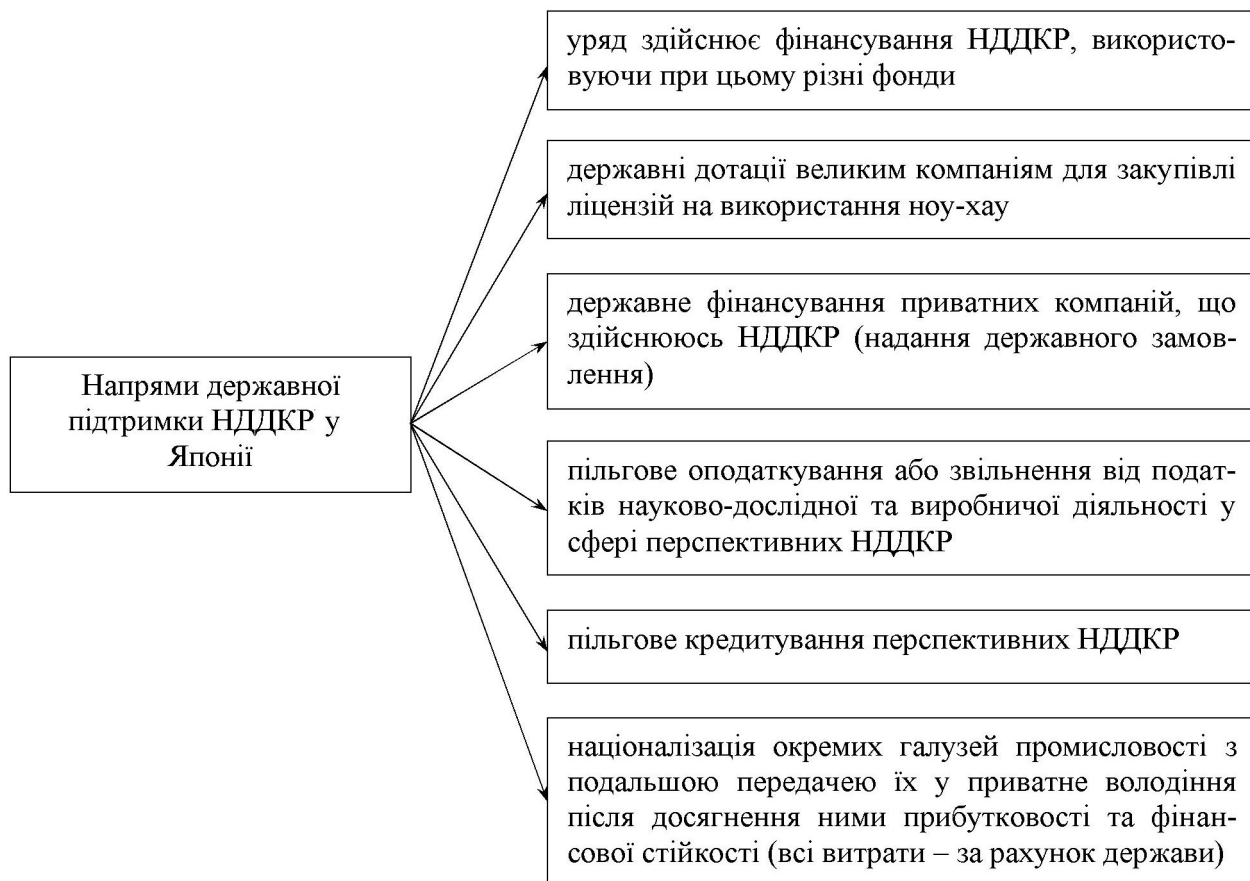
Напрями державної підтримки НДДКР у Японії

уряд здійснює фінансування НДДКР, використовуючи при цьому різні фонди

державні дотації великим компаніям для закупівлі ліцензій на використання ноу-хау

державне фінансування приватних компаній, що здійснюють НДДКР (надання державного замовлення)

пільгове оподаткування або звільнення від податків науково-дослідної та виробничої діяльності у сфері перспективних НДДКР

пільгове кредитування перспективних НДДКР

націоналізація окремих галузей промисловості з подальшою передачею їх у приватне володіння після досягнення ними прибутковості та фінансової стійкості (всі витрати – за рахунок держави)